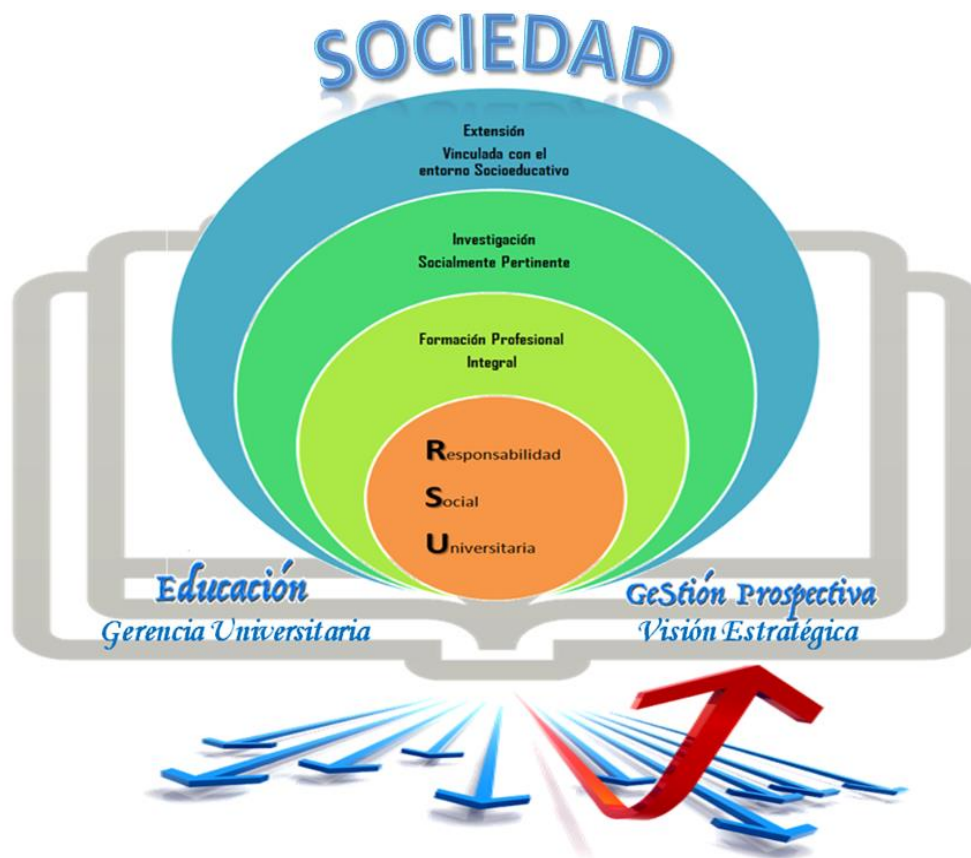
SOCIEDAD

Extensión
Vinculada con el entorno Socioeducativo

Investigación
Socialmente Pertinente

Formación Profesional
Integral

Responsabilidad
Social
Universitaria

Educación
Gerencia Universitaria

GeStión Prospectiva
Visión Estratégica